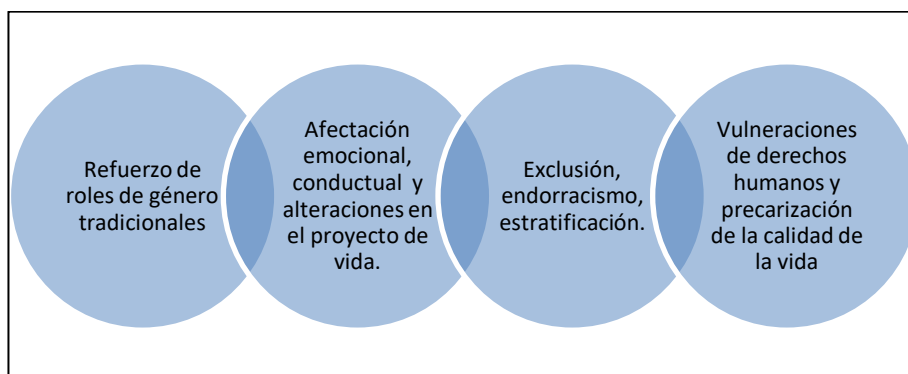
Refuerzo de roles de género tradicionales

Afectación emocional, conductual y alteraciones en el proyecto de vida.

Exclusión, endorracismo, estratificación.

Vulneraciones de derechos humanos y precarización de la calidad de la vida